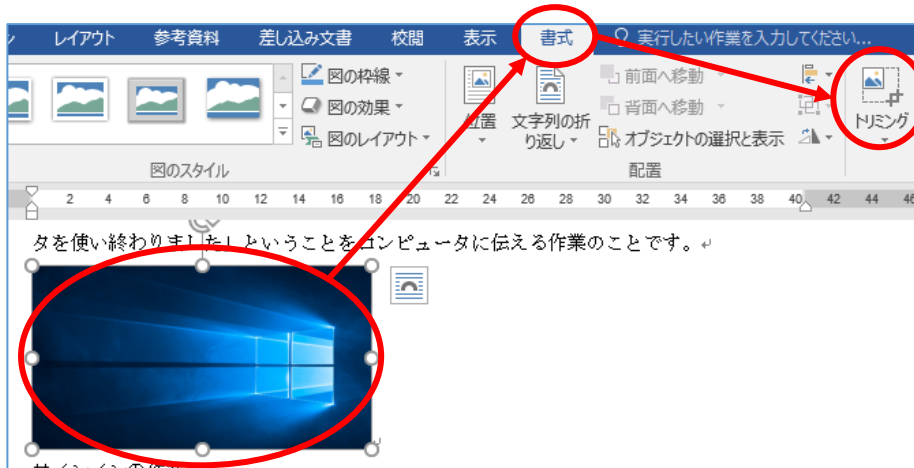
ン レイアウト 参考資料 差し込み文書 校閲 表示 書式 実行したい作業を入力してください...

図の枠線 図の効果 図のレイアウト

図のスタイル

位置 文字列の折り返し 前面へ移動 背面へ移動 オブジェクトの選択と表示

配置

トリミング

2 4 6 8 10 12 14 16 18 20 22 24 26 28 30 32 34 36 38 40 42 44 46

タを使い終わりましたということをコンピュータに伝える作業のことです。

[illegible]